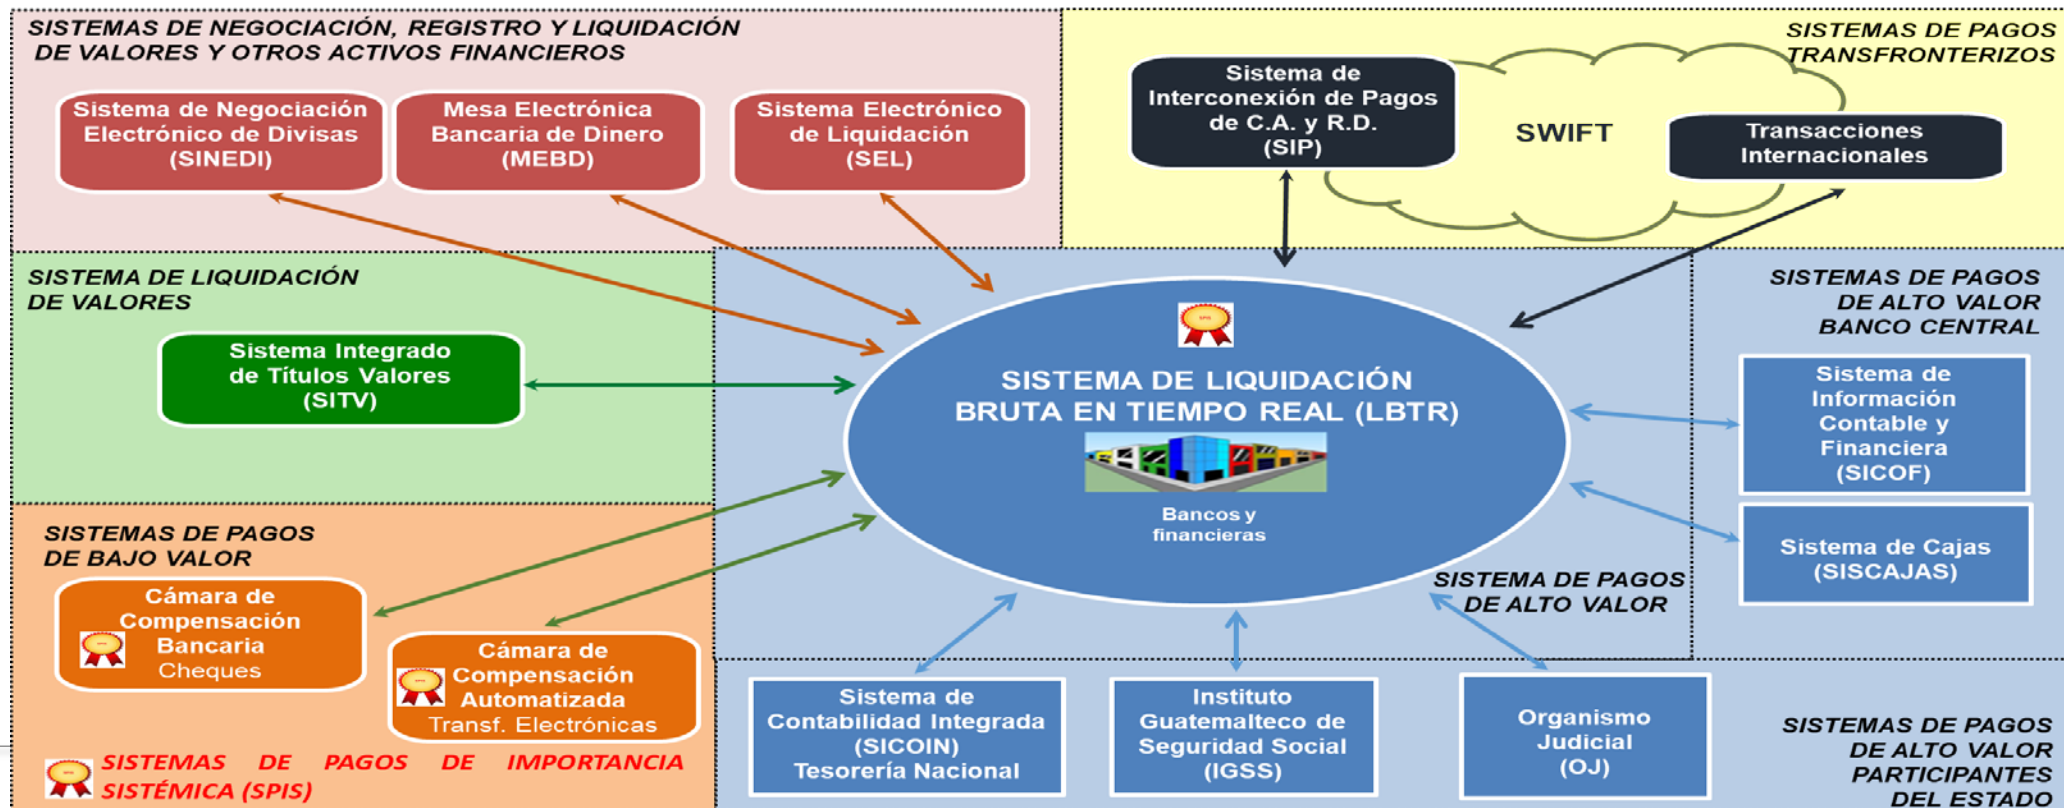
SISTEMAS DE NEGOCIACIÓN, REGISTRO Y LIQUIDACIÓN DE VALORES Y OTROS ACTIVOS FINANCIEROS

Sistema de Negociación Electrónico de Divisas (SINEDI)

Mesa Electrónica Bancaria de Dinero (MEBD)

Sistema Electrónico de Liquidación (SEL)

SISTEMAS DE PAGOS TRANSFRONTERIZOS

Sistema de Interconexión de Pagos de C.A. y R.D. (SIP)

SWIFT

Transacciones Internacionales

SISTEMA DE LIQUIDACIÓN DE VALORES

Sistema Integrado de Títulos Valores (SITV)

SISTEMA DE LIQUIDACIÓN BRUTA EN TIEMPO REAL (LBTR)

Bancos y financieras

SISTEMAS DE PAGOS DE ALTO VALOR BANCO CENTRAL

Sistema de Información Contable y Financiera (SICOF)

Sistema de Cajas (SISCAJAS)

SISTEMAS DE PAGOS DE BAJO VALOR

Cámara de Compensación Bancaria Cheques

Cámara de Compensación Automatizada Transf. Electrónicas

SISTEMA DE PAGOS DE ALTO VALOR

Sistema de Contabilidad Integrada (SICOIN) Tesorería Nacional

Instituto Guatemalteco de Seguridad Social (IGSS)

Organismo Judicial (OJ)

SISTEMAS DE PAGOS DE ALTO VALOR PARTICIPANTES DEL ESTADO

SISTEMAS DE PAGOS DE IMPORTANCIA SISTÉMICA (SPIS)